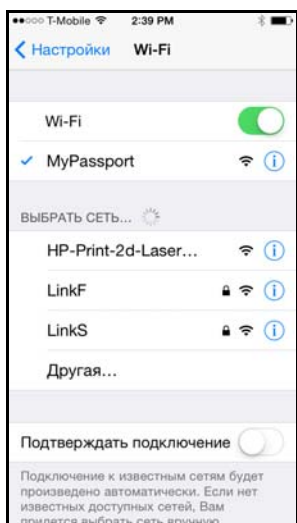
●●○○○ T-Mobile 2:39 PM

Настройки Wi-Fi

Wi-Fi

✓ MyPassport

ВЫБРАТЬ СЕТЬ...

HP-Print-2d-Laser...

LinkF

LinkS

Другая...

Подтверждать подключение

Подключение к известным сетям будет произведено автоматически. Если нет известных доступных сетей, Вам придется выбрать сеть вручную.